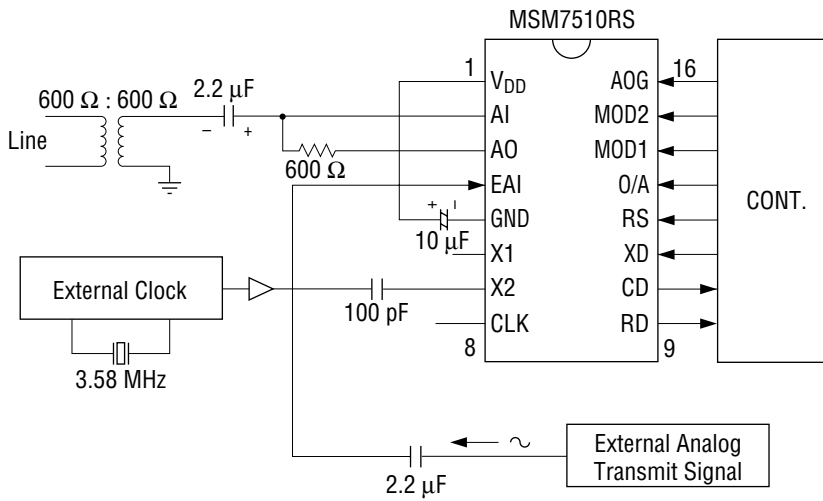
MSM7510RS

600 Ω : 600 Ω
2.2 μF
– +
Line
600 Ω
+ –
10 μF
1
$V_{DD}$
AI
AO
EAI
GND
X1
X2
CLK
8
16
AOG
MOD2
MOD1
O/A
RS
XD
CD
RD
9
CONT.
External Clock
3.58 MHz
100 pF
~
External Analog Transmit Signal
2.2 μF